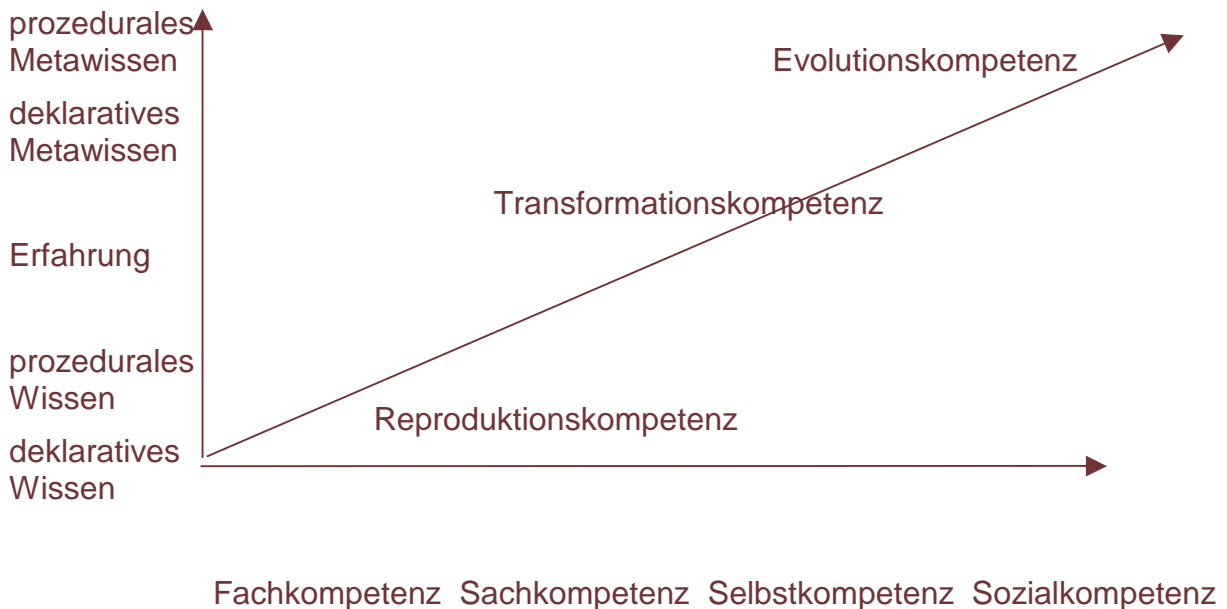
prozedurales Metawissen

deklaratives Metawissen

Erfahrung

prozedurales Wissen

deklaratives Wissen

Evolutionskompetenz

Transformationskompetenz

Reproduktionskompetenz

Fachkompetenz Sachkompetenz Selbstkompetenz Sozialkompetenz